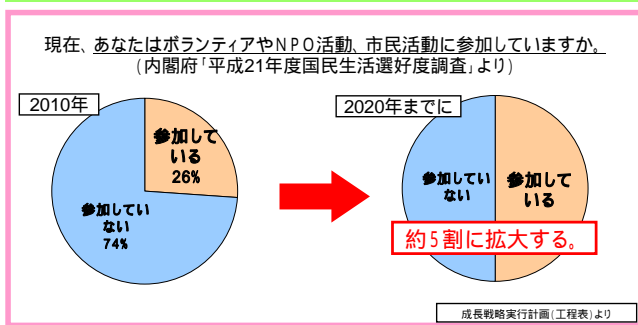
現在、あなたはボランティアやＮＰＯ活動、市民活動に参加していますか。
（内閣府「平成21年度国民生活選好度調査」より）

2010年

参加している
26%

参加していない
74%

2020年までに

参加していない

参加している

約５割に拡大する。

成長戦略実行計画（工程表）より